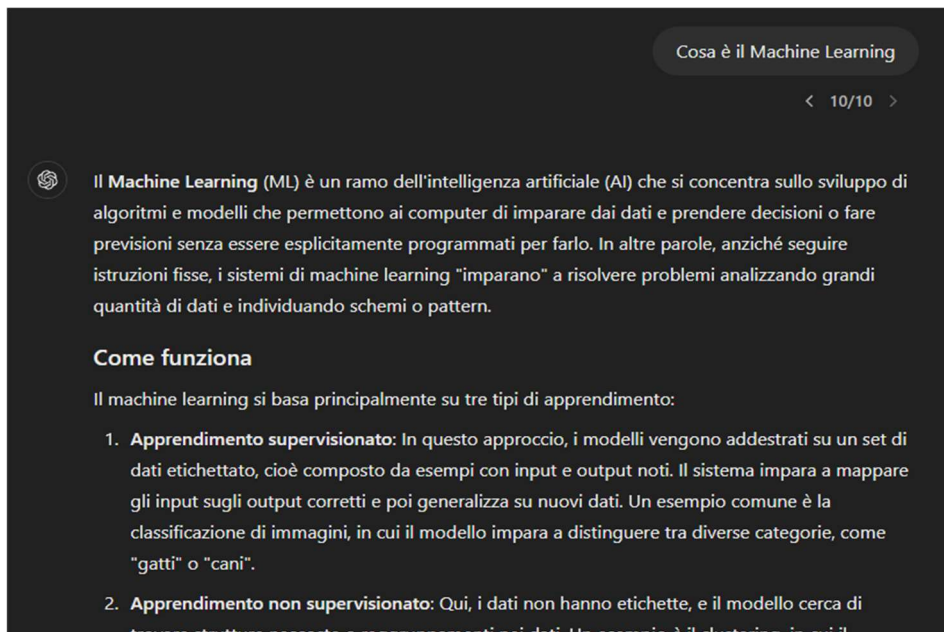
Cosa è il Machine Learning

< 10/10 >

Il **Machine Learning** (ML) è un ramo dell'intelligenza artificiale (AI) che si concentra sullo sviluppo di algoritmi e modelli che permettono ai computer di imparare dai dati e prendere decisioni o fare previsioni senza essere esplicitamente programmati per farlo. In altre parole, anziché seguire istruzioni fisse, i sistemi di machine learning "imparano" a risolvere problemi analizzando grandi quantità di dati e individuando schemi o pattern.

**Come funziona**

Il machine learning si basa principalmente su tre tipi di apprendimento:

1. **Apprendimento supervisionato**: In questo approccio, i modelli vengono addestrati su un set di dati etichettato, cioè composto da esempi con input e output noti. Il sistema impara a mappare gli input sugli output corretti e poi generalizza su nuovi dati. Un esempio comune è la classificazione di immagini, in cui il modello impara a distinguere tra diverse categorie, come "gatti" o "cani".

2. **Apprendimento non supervisionato**: Qui, i dati non hanno etichette, e il modello cerca di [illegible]